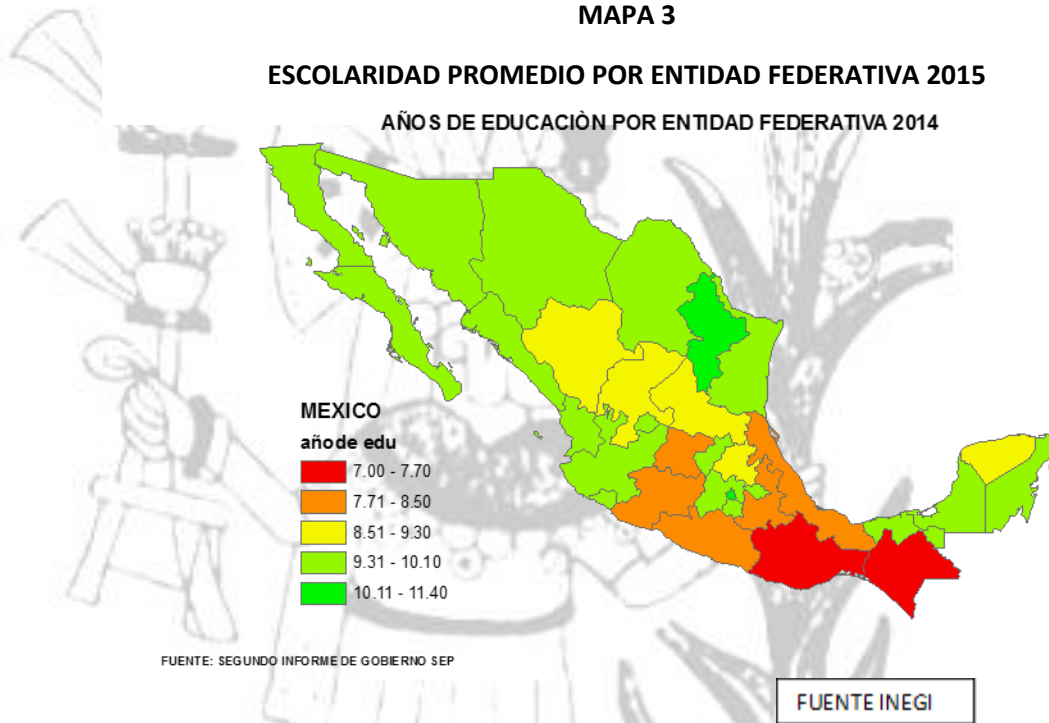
MAPA 3

ESCOLARIDAD PROMEDIO POR ENTIDAD FEDERATIVA 2015

AÑOS DE EDUCACIÒN POR ENTIDAD FEDERATIVA 2014

MEXICO

añode edu

7.00 - 7.70

7.71 - 8.50

8.51 - 9.30

9.31 - 10.10

10.11 - 11.40

FUENTE: SEGUNDO INFORME DE GOBIERNO SEP

FUENTE INEGI